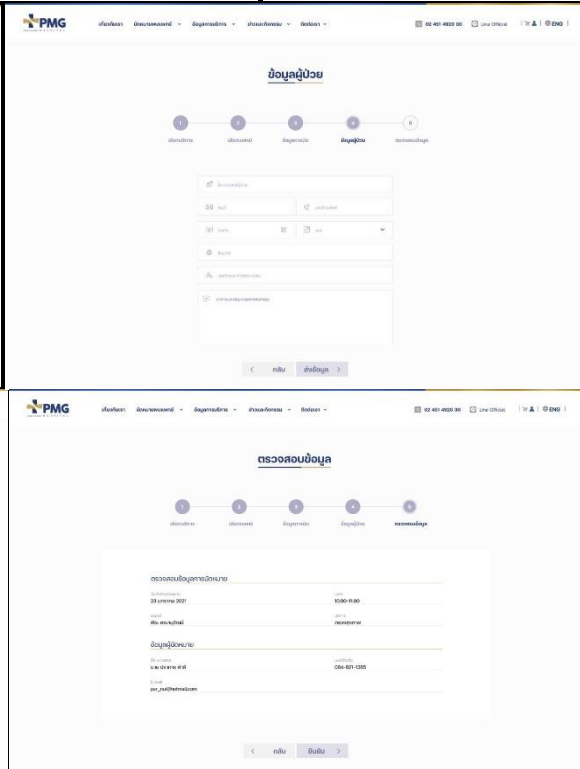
PMG

เกี่ยวกับเรา นัดหมายแพทย์ ข้อมูลการบริการ ข่าวและกิจกรรม ติดต่อเรา

02 461 4820 30 Line Official ENG

ข้อมูลผู้ป่วย

1 2 3 4 5

เลือกบริการ เลือกแพทย์ นัดหมายวันเวลา ข้อมูลผู้ป่วย ตรวจสอบข้อมูล

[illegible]

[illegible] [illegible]

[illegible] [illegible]

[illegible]

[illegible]

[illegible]

< กลับ ส่งข้อมูล >

PMG

เกี่ยวกับเรา นัดหมายแพทย์ ข้อมูลการบริการ ข่าวและกิจกรรม ติดต่อเรา

02 461 4820 30 Line Official ENG

ตรวจสอบข้อมูล

1 2 3 4 5

เลือกบริการ เลือกแพทย์ นัดหมายวันเวลา ข้อมูลผู้ป่วย ตรวจสอบข้อมูล

ตรวจสอบข้อมูลการนัดหมาย

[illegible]
23 มกราคม 2021

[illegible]
10:30-11:00

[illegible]
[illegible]

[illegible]
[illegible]

ข้อมูลผู้นัดหมาย

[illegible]
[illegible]

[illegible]
086-821-1365

E-mail
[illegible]@hotmail.com

< กลับ ยืนยัน >